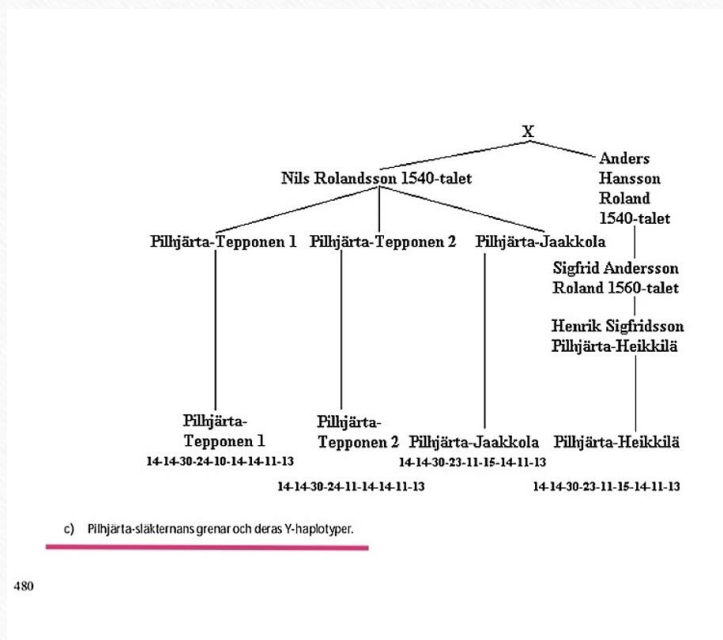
X

Nils Rolandsson 1540-talet

Anders Hansson Roland 1540-talet

Pilhjärta-Tepponen 1

Pilhjärta-Tepponen 2

Pilhjärta-Jaakkola

Sigfrid Andersson Roland 1560-talet

Henrik Sigfridsson Pilhjärta-Heikkilä

Pilhjärta-Tepponen 1
14-14-30-24-10-14-14-11-13

Pilhjärta-Tepponen 2
14-14-30-24-11-14-14-11-13

Pilhjärta-Jaakkola
14-14-30-23-11-15-14-11-13

Pilhjärta-Heikkilä
14-14-30-23-11-15-14-11-13

c) Pilhjärta-släkternans grenar och deras Y-haplotyper.

480